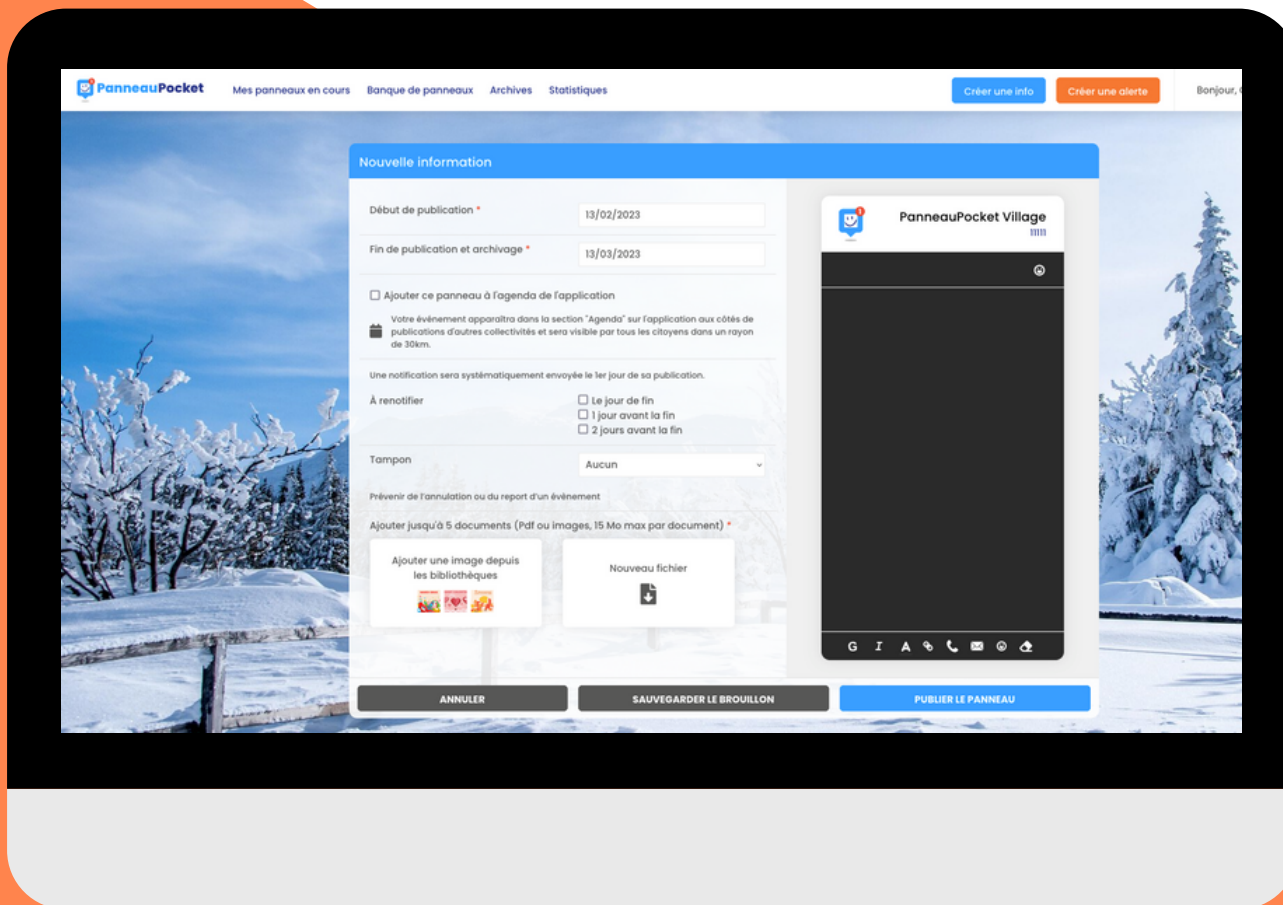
PanneauPocket Mes panneaux en cours Banque de panneaux Archives Statistiques Créer une info Créer une alerte Bonjour, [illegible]

Nouvelle information

Début de publication * 13/02/2023

Fin de publication et archivage * 13/03/2023

☐ Ajouter ce panneau à l'agenda de l'application

Votre évènement apparaîtra dans la section "Agenda" sur l'application aux côtés de publications d'autres collectivités et sera visible par tous les citoyens dans un rayon de 30km.

Une notification sera systématiquement envoyée le 1er jour de sa publication.

À renotifier
☐ Le jour de fin
☐ 1 jour avant la fin
☐ 2 jours avant la fin

Tampon Aucun

Prévenir de l'annulation ou du report d'un évènement

Ajouter jusqu'à 5 documents (Pdf ou images, 15 Mo max par document) *

Ajouter une image depuis les bibliothèques

Nouveau fichier

PanneauPocket Village
11111

G I A

ANNULER SAUVEGARDER LE BROUILLON PUBLIER LE PANNEAU